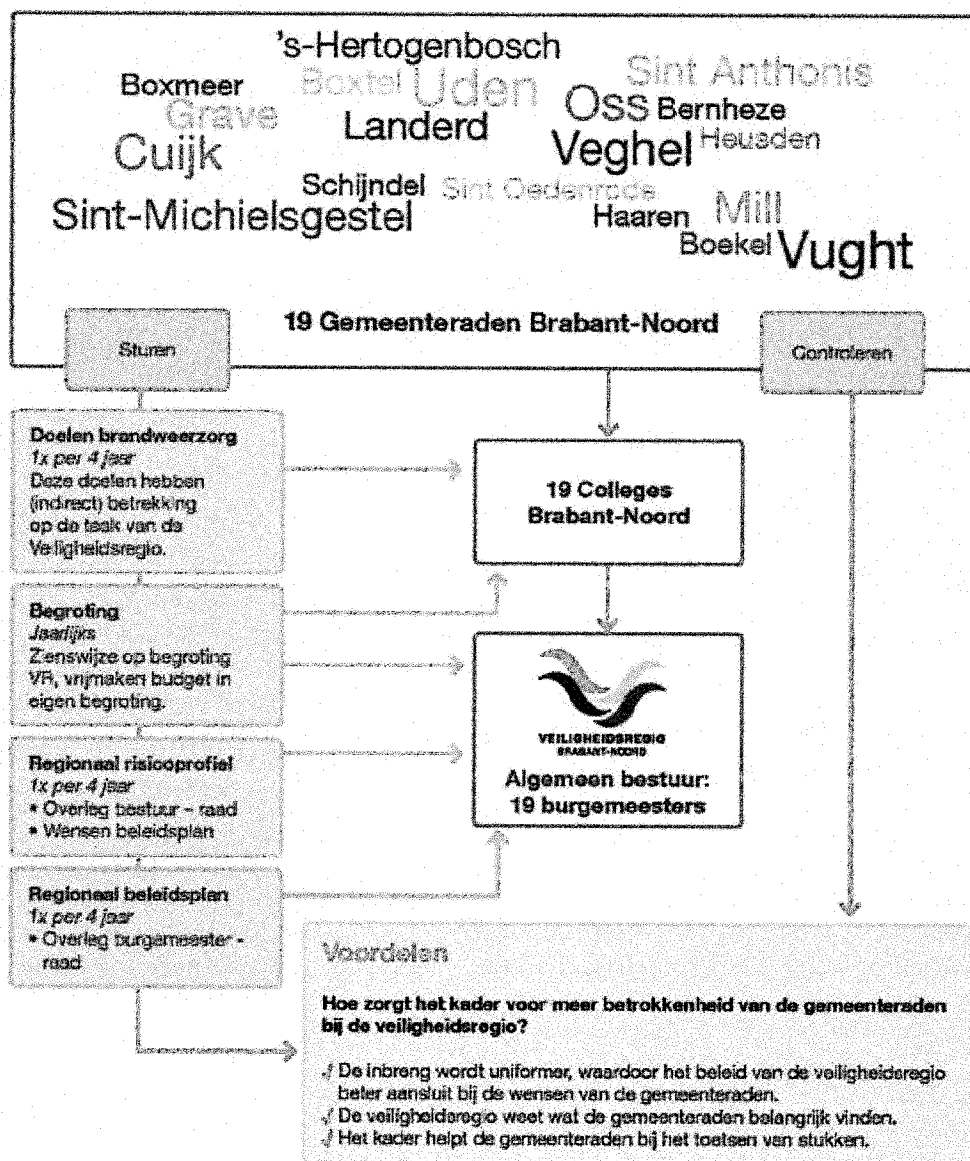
's-Hertogenbosch
Boxmeer Boxtel Uden Sint Anthonis
Grave Landerd Oss Bernheze
Cuijk Veghel Heusden
Schijndel Sint Oedenrode
Sint-Michielsgestel Haaren Mill
Boekel Vught

19 Gemeenteraden Brabant-Noord

Sturen

Controleren

Doelen brandweerzorg
1x per 4 jaar
Deze doelen hebben (indirect) betrekking op de taak van de Veiligheidsregio.

Begroting
Jaarlijks
Zienswijze op begroting VR, vrijmaken budget in eigen begroting.

Regionaal risicoprofiel
1x per 4 jaar
• Overleg bestuur - raad
• Wensen beleidsplan

Regionaal beleidsplan
1x per 4 jaar
• Overleg burgemeester - raad

19 Colleges Brabant-Noord

VEILIGHEIDSREGIO BRABANT-NOORD
Algemeen bestuur: 19 burgemeesters

Voordelen

Hoe zorgt het kader voor meer betrokkenheid van de gemeenteraden bij de veiligheidsregio?

✓ De inbreng wordt uniformer, waardoor het beleid van de veiligheidsregio beter aansluit bij de wensen van de gemeenteraden.
✓ De veiligheidsregio weet wat de gemeenteraden belangrijk vinden.
✓ Het kader helpt de gemeenteraden bij het toetsen van stukken.